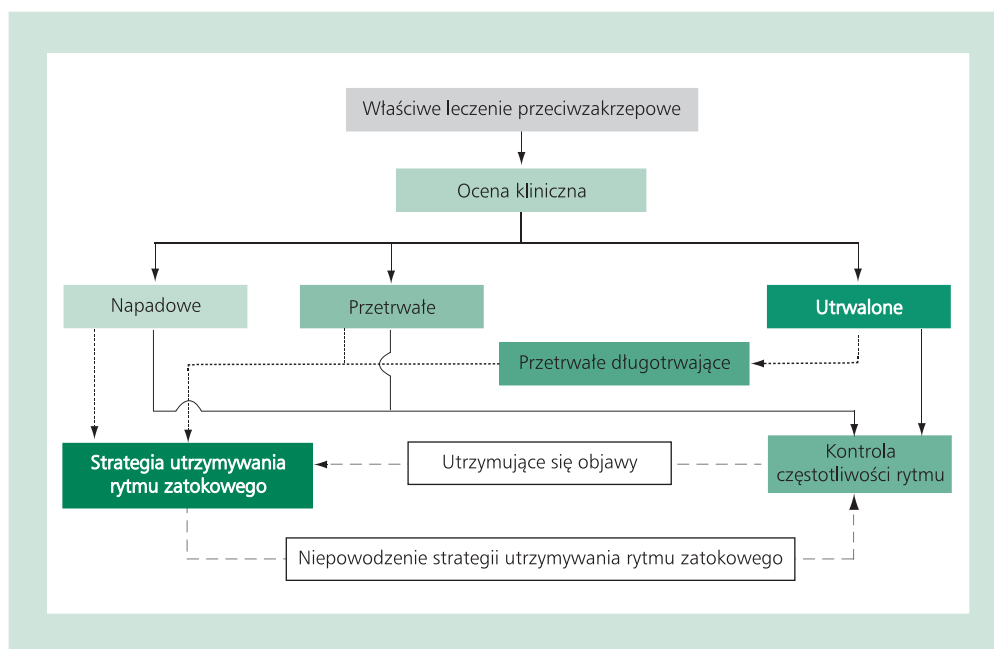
Właściwe leczenie przeciwzakrzepowe

Ocena kliniczna

Napadowe

Przetrwałe

Utrwalone

Przetrwałe długotrwające

Strategia utrzymywania rytmu zatokowego

Utrzymujące się objawy

Kontrola częstotliwości rytmu

Niepowodzenie strategii utrzymywania rytmu zatokowego